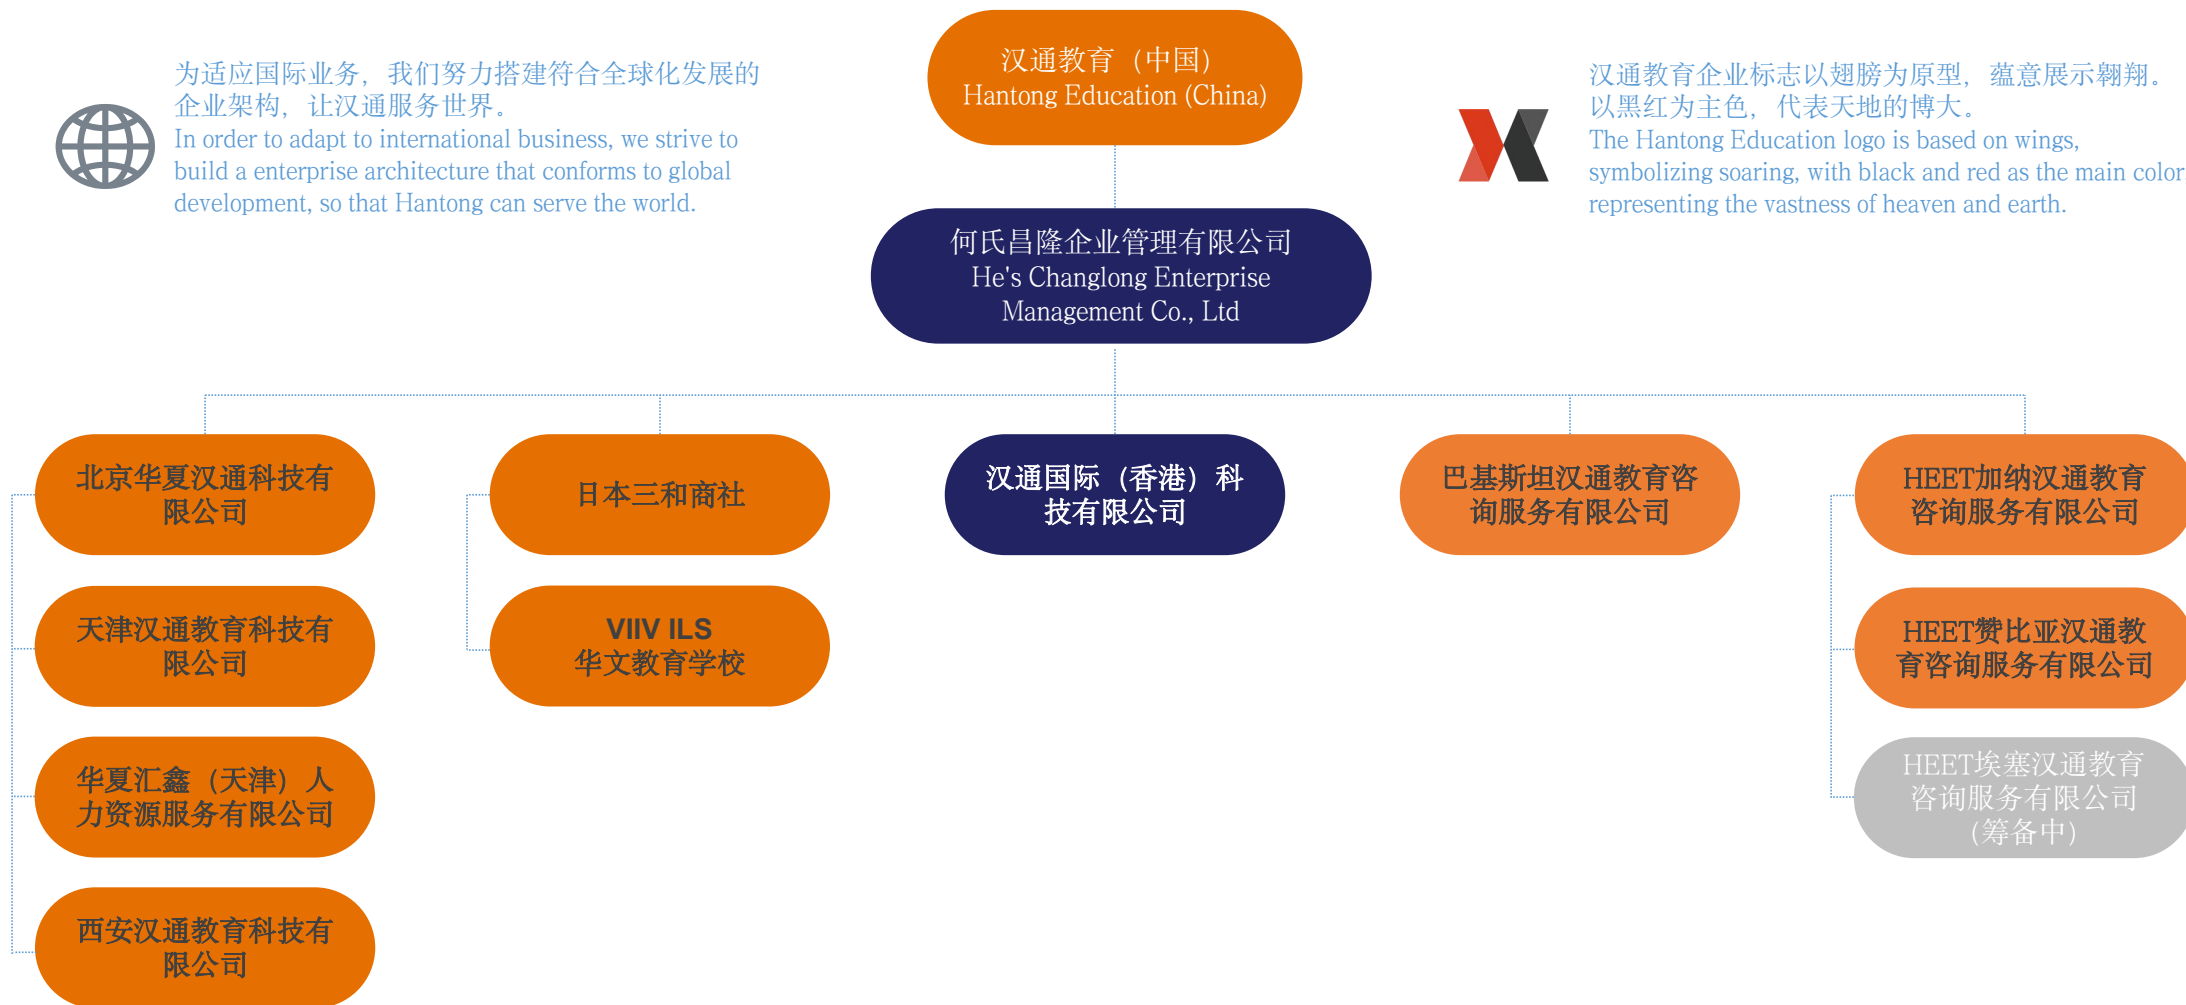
为适应国际业务，我们努力搭建符合全球化发展的企业架构，让汉通服务世界。
In order to adapt to international business, we strive to build a enterprise architecture that conforms to global development, so that Hantong can serve the world.

汉通教育（中国）
Hantong Education (China)

汉通教育企业标志以翅膀为原型，蕴意展示翱翔。以黑红为主色，代表天地的博大。
The Hantong Education logo is based on wings, symbolizing soaring, with black and red as the main color representing the vastness of heaven and earth.

何氏昌隆企业管理有限公司
He's Changlong Enterprise Management Co., Ltd

北京华夏汉通科技有限公司

天津汉通教育科技有限公司

华夏汇鑫（天津）人力资源服务有限公司

西安汉通教育科技有限公司

日本三和商社

VIIV ILS
华文教育学校

汉通国际（香港）科技有限公司

巴基斯坦汉通教育咨询服务有限公司

HEET加纳汉通教育咨询服务有限公司

HEET赞比亚汉通教育咨询服务有限公司

HEET埃塞汉通教育咨询服务有限公司（筹备中）